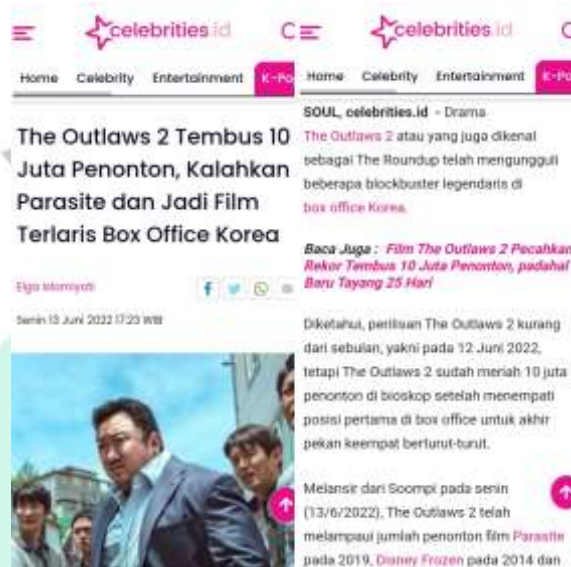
celebrities.id

Home Celebrity Entertainment K-Po

The Outlaws 2 Tembus 10 Juta Penonton, Kalahkan Parasite dan Jadi Film Terlaris Box Office Korea

Elga Istomoyoti

Senin 13 Juni 2022 17:23 WIB

celebrities.id

Home Celebrity Entertainment K-Po

SOUL, celebrities.id - Drama The Outlaws 2 atau yang juga dikenal sebagai The Roundup telah mengungguli beberapa blockbuster legendaris di box office Korea.

Baca Juga : Film The Outlaws 2 Pecahkan Rekor Tembus 10 Juta Penonton, padahal Baru Tayang 25 Hari

Diketahui, perilisan The Outlaws 2 kurang dari sebulan, yakni pada 12 Juni 2022, tetapi The Outlaws 2 sudah meraih 10 juta penonton di bioskop setelah menempati posisi pertama di box office untuk akhir pekan keempat berturut-turut.

Melansir dari Soompi pada senin (13/6/2022), The Outlaws 2 telah melampaui jumlah penonton film Parasite pada 2019, Disney Frozen pada 2014 dan